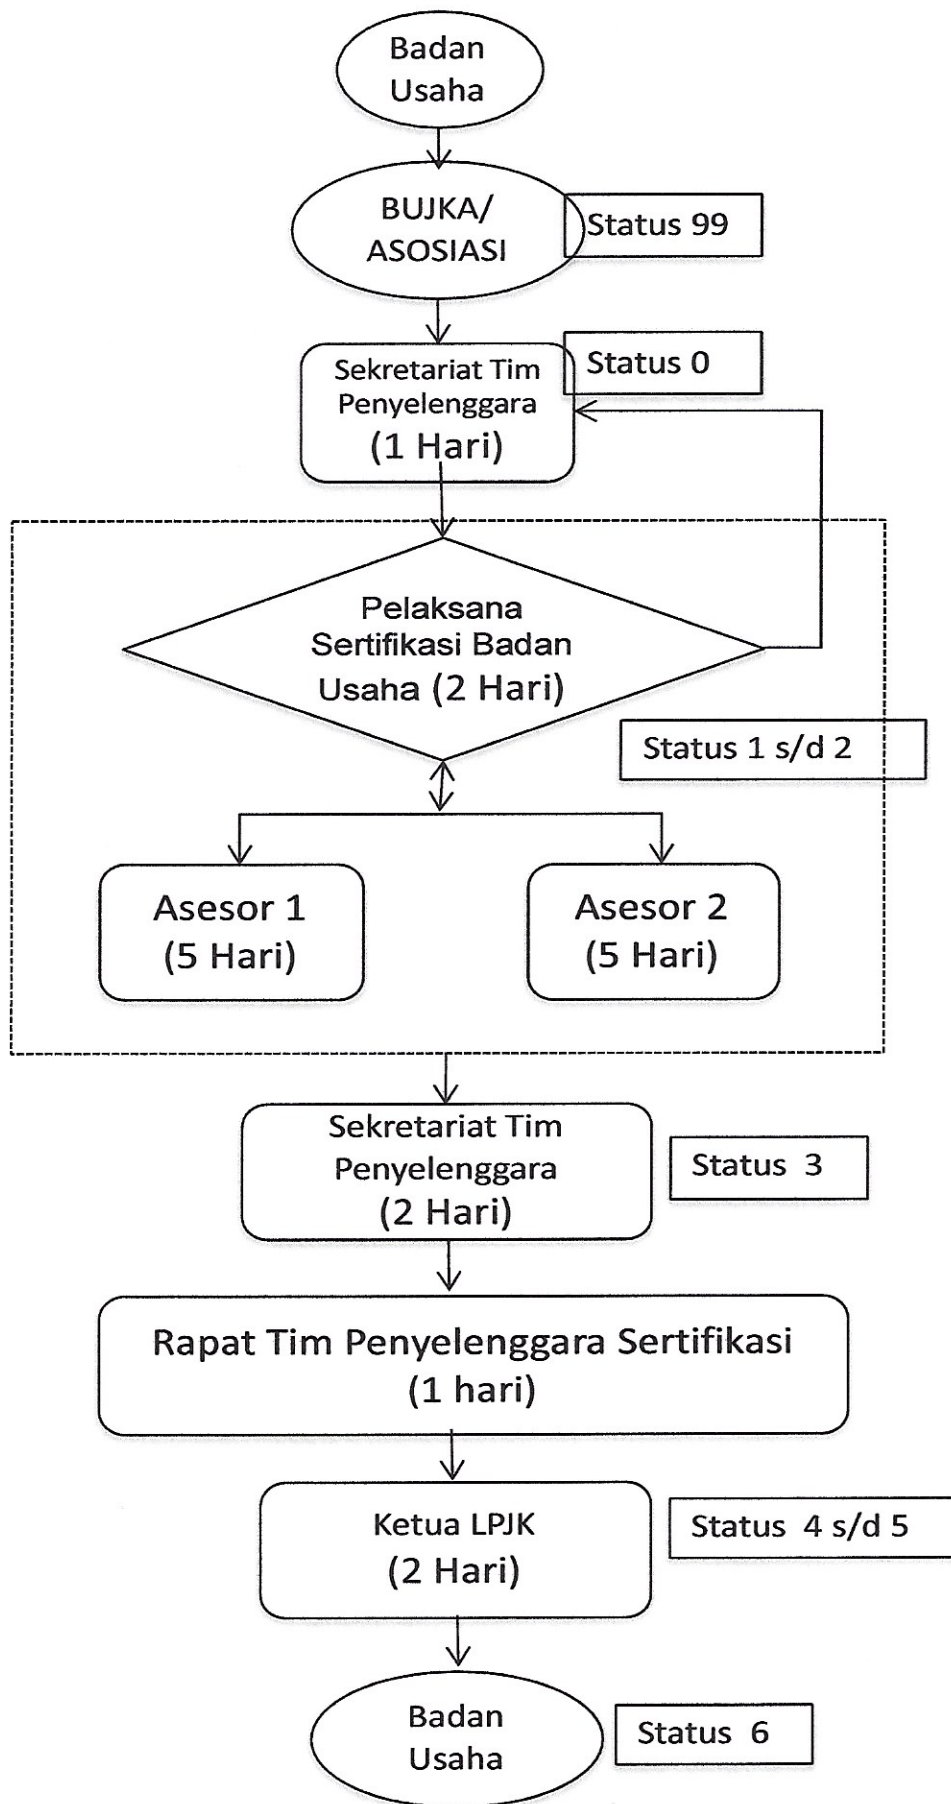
Badan Usaha

BUJKA/ ASOSIASI

Status 99

Sekretariat Tim Penyelenggara (1 Hari)

Status 0

Pelaksana Sertifikasi Badan Usaha (2 Hari)

Status 1 s/d 2

Asesor 1 (5 Hari)

Asesor 2 (5 Hari)

Sekretariat Tim Penyelenggara (2 Hari)

Status 3

Rapat Tim Penyelenggara Sertifikasi (1 hari)

Ketua LPJK (2 Hari)

Status 4 s/d 5

Badan Usaha

Status 6